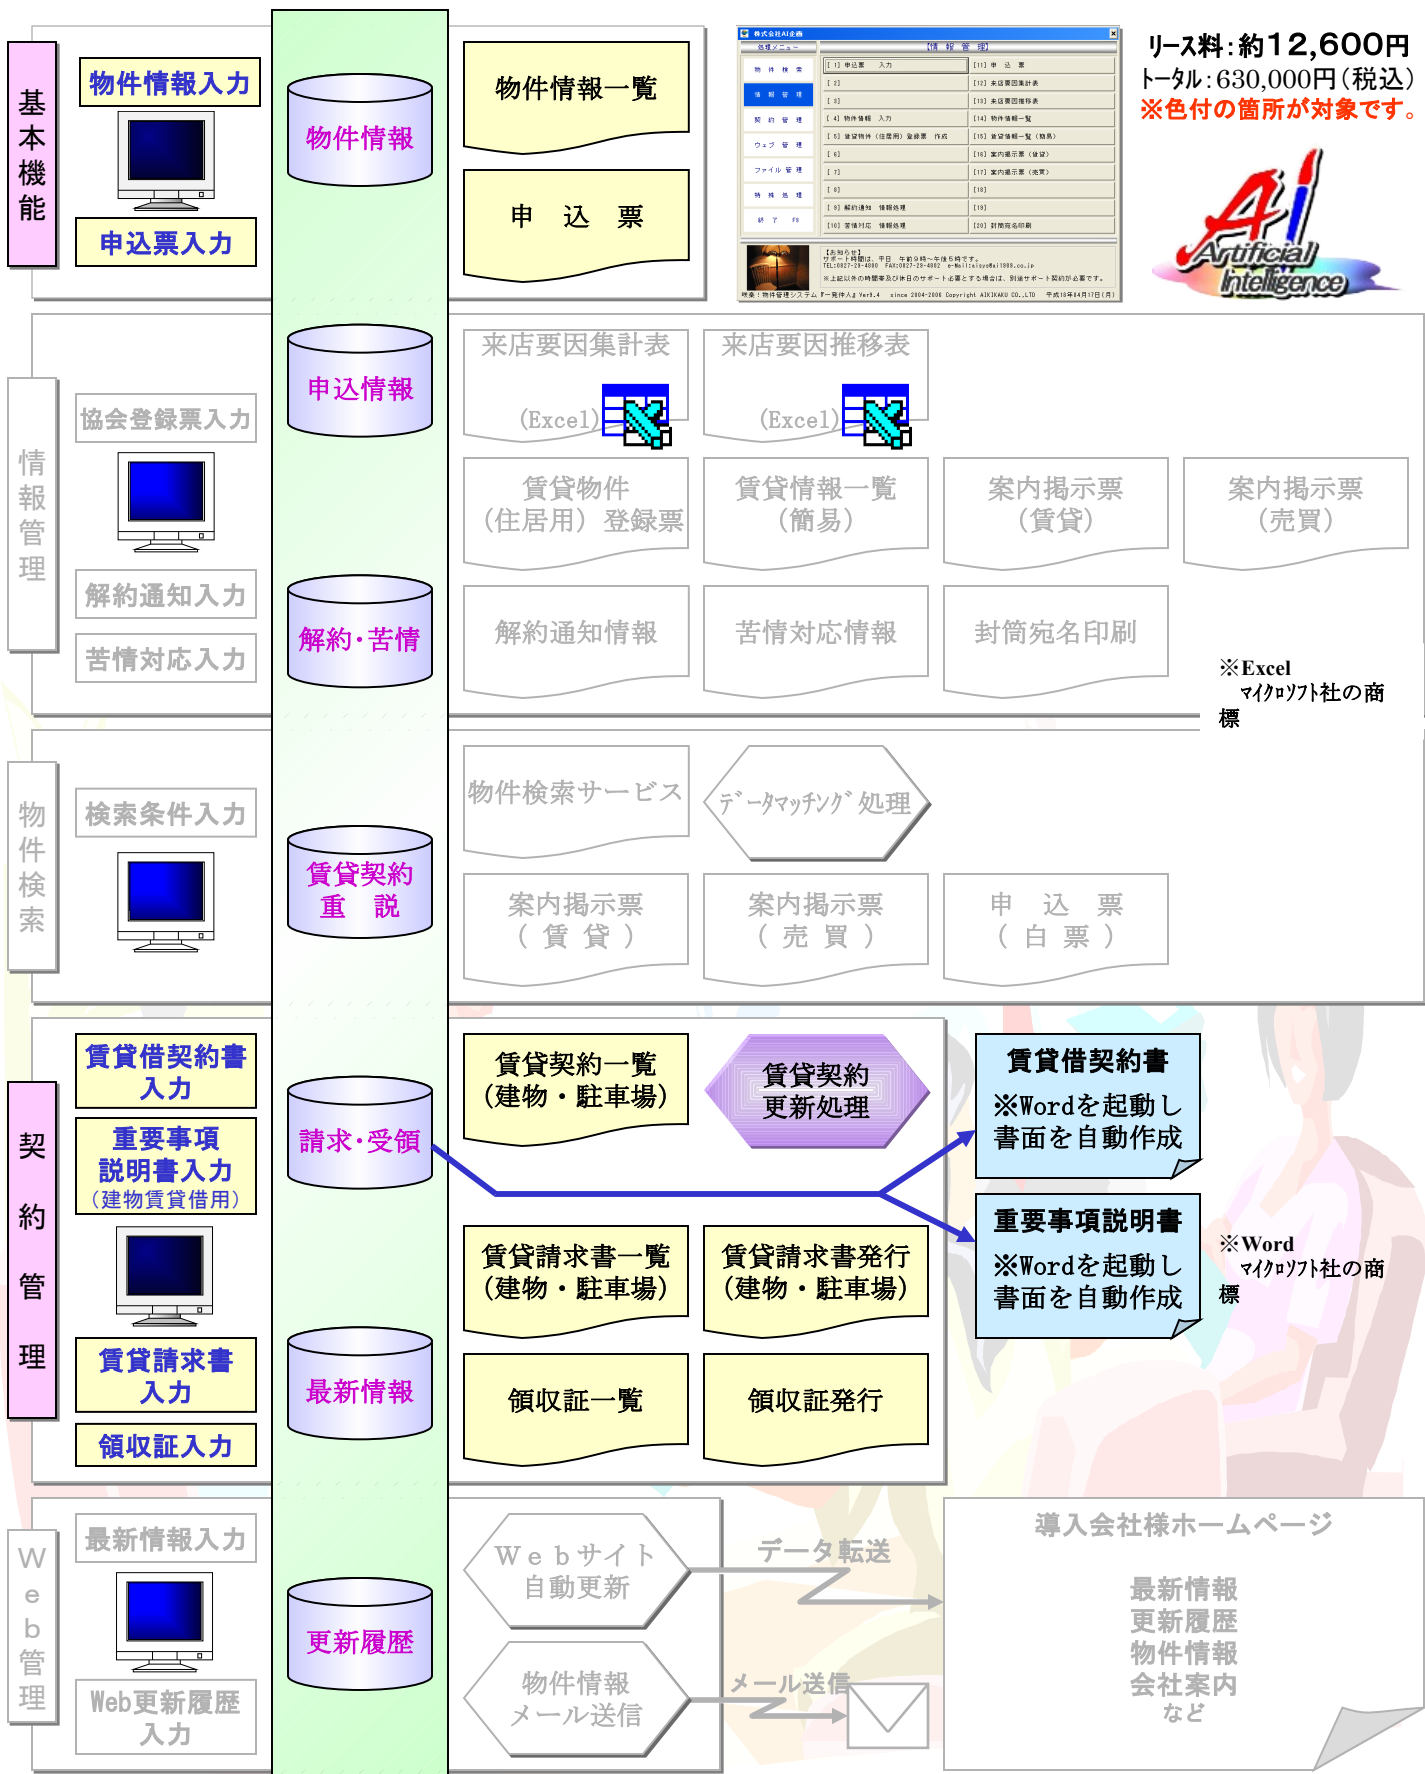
基本機能

物件情報入力

申込票入力

物件情報

物件情報一覧

申　込　票

リース料：約12,600円
トータル：630,000円（税込）
※色付の箇所が対象です。

Artificial Intelligence

情報管理

協会登録票入力

解約通知入力

苦情対応入力

申込情報

解約・苦情

来店要因集計表（Excel）

来店要因推移表（Excel）

賃貸物件（住居用）登録票

賃貸情報一覧（簡易）

案内掲示票（賃貸）

案内掲示票（売買）

解約通知情報

苦情対応情報

封筒宛名印刷

※Excel マイクロソフト社の商標

物件検索

検索条件入力

賃貸契約重　説

物件検索サービス

データマッチング処理

案内掲示票（賃貸）

案内掲示票（売買）

申　込　票（白　票）

契約管理

賃貸借契約書入力

重要事項説明書入力（建物賃貸借用）

賃貸請求書入力

領収証入力

請求・受領

最新情報

賃貸契約一覧（建物・駐車場）

賃貸契約更新処理

賃貸借契約書
※Wordを起動し書面を自動作成

重要事項説明書
※Wordを起動し書面を自動作成

※Word マイクロソフト社の商標

賃貸請求書一覧（建物・駐車場）

賃貸請求書発行（建物・駐車場）

領収証一覧

領収証発行

Web管理

最新情報入力

Web更新履歴入力

更新履歴

Webサイト自動更新

物件情報メール送信

データ転送

メール送信

導入会社様ホームページ

最新情報
更新履歴
物件情報
会社案内
など